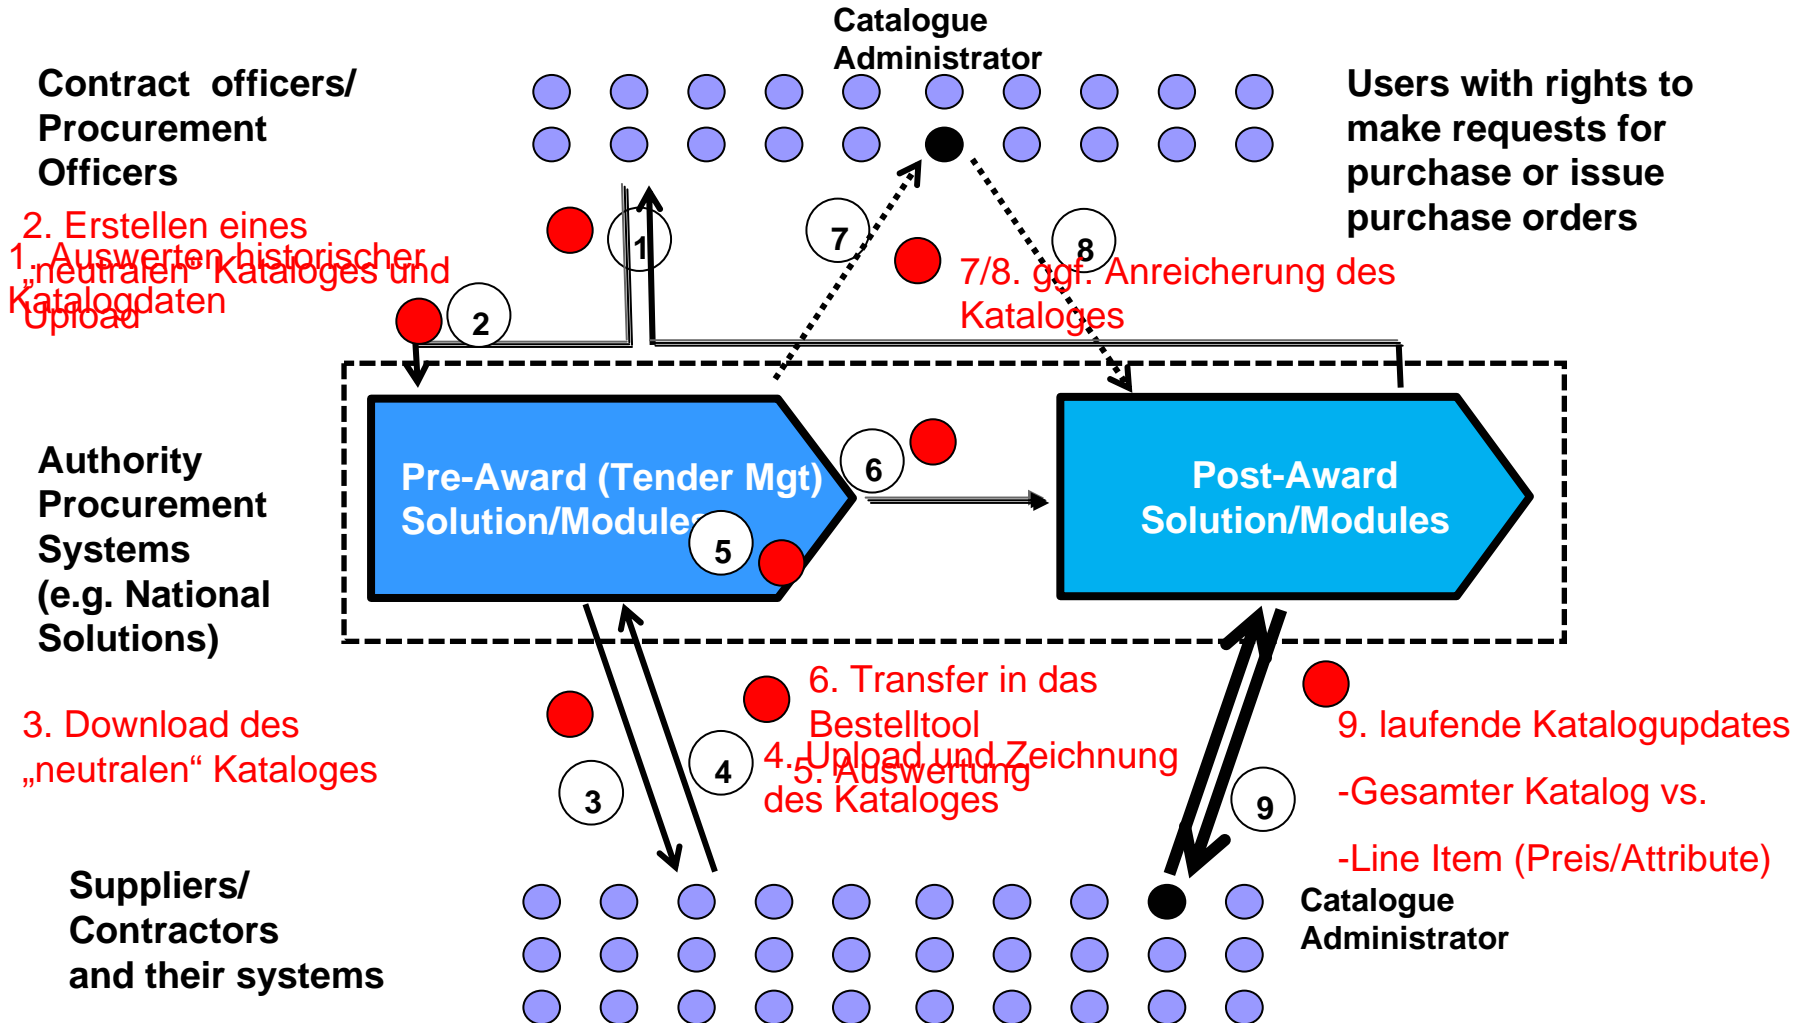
Catalogue Administrator

Contract officers/ Procurement Officers

Users with rights to make requests for purchase or issue purchase orders

2. Erstellen eines „neutralen“ Kataloges und Upload

1. Auswerten historischer Katalogdaten

1

2

7

8

7/8. ggf. Anreicherung des Kataloges

Authority Procurement Systems (e.g. National Solutions)

Pre-Award (Tender Mgt) Solution/Modules

5

6

Post-Award Solution/Modules

6. Transfer in das Bestelltool

3. Download des „neutralen“ Kataloges

4. Upload und Zeichnung des Kataloges

5. Auswertung

3

4

9

9. laufende Katalogupdates

-Gesamter Katalog vs.

-Line Item (Preis/Attribute)

Suppliers/ Contractors and their systems

Catalogue Administrator